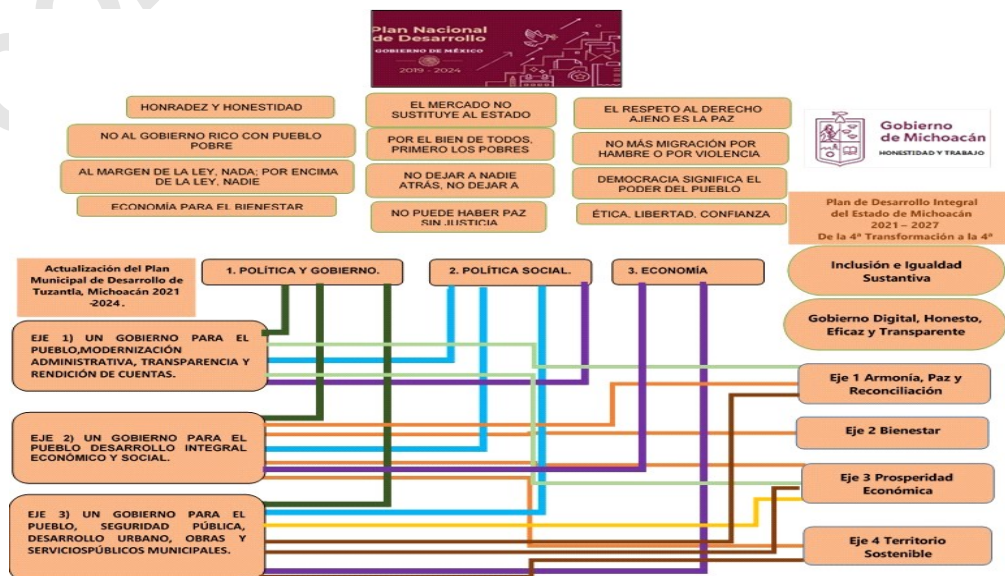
Plan Nacional de Desarrollo
GOBIERNO DE MÉXICO
2019 - 2024

HONRADEZ Y HONESTIDAD

NO AL GOBIERNO RICO CON PUEBLO POBRE

AL MARGEN DE LA LEY, NADA; POR ENCIMA DE LA LEY, NADIE

ECONOMÍA PARA EL BIENESTAR

EL MERCADO NO SUSTITUYE AL ESTADO

POR EL BIEN DE TODOS, PRIMERO LOS POBRES

NO DEJAR A NADIE ATRÁS, NO DEJAR A

NO PUEDE HABER PAZ SIN JUSTICIA

EL RESPETO AL DERECHO AJENO ES LA PAZ

NO MÁS MIGRACIÓN POR HAMBRE O POR VIOLENCIA

DEMOCRACIA SIGNIFICA EL PODER DEL PUEBLO

ÉTICA, LIBERTAD, CONFIANZA

Gobierno de Michoacán
HONESTIDAD Y TRABAJO

Plan de Desarrollo Integral del Estado de Michoacán 2021 – 2027
De la 4ª Transformación a la 4ª

Actualización del Plan Municipal de Desarrollo de Tuzantla, Michoacán 2021 -2024.

1. POLÍTICA Y GOBIERNO.

2. POLÍTICA SOCIAL.

3. ECONOMÍA

Inclusión e Igualdad Sustantiva

Gobierno Digital, Honesto, Eficaz y Transparente

EJE 1) UN GOBIERNO PARA EL PUEBLO,MODERNIZACIÓN ADMINISTRATIVA, TRANSPARENCIA Y RENDICIÓN DE CUENTAS.

Eje 1 Armonía, Paz y Reconciliación

EJE 2) UN GOBIERNO PARA EL PUEBLO DESARROLLO INTEGRAL ECONÓMICO Y SOCIAL.

Eje 2 Bienestar

Eje 3 Prosperidad Económica

EJE 3) UN GOBIERNO PARA EL PUEBLO, SEGURIDAD PÚBLICA, DESARROLLO URBANO, OBRAS Y SERVICIOSPÚBLICOS MUNICIPALES.

Eje 4 Territorio Sostenible